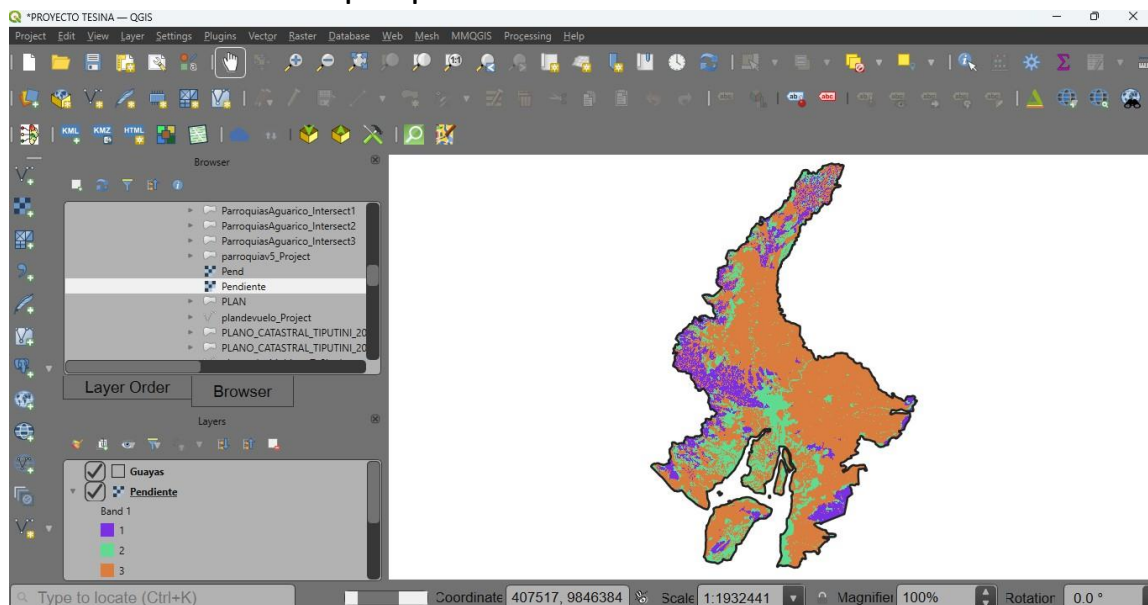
*PROYECTO TESINA — QGIS

Project Edit View Layer Settings Plugins Vector Raster Database Web Mesh MMQGIS Processing Help

KML KMZ HTML

Browser

ParroquiasAguarico_Intersect1
ParroquiasAguarico_Intersect2
ParroquiasAguarico_Intersect3
parroquiav5_Project
Pend
Pendiente
PLAN
plandevuelo_Project
PLANO_CATASTRAL_TIPUTINI_20
PLANO_CATASTRAL_TIPUTINI_20

Layer Order
Browser

Layers

Guayas
Pendiente
Band 1
1
2
3

Type to locate (Ctrl+K)

Coordinate 407517, 9846384 Scale 1:1932441 Magnifier 100% Rotation 0.0 °